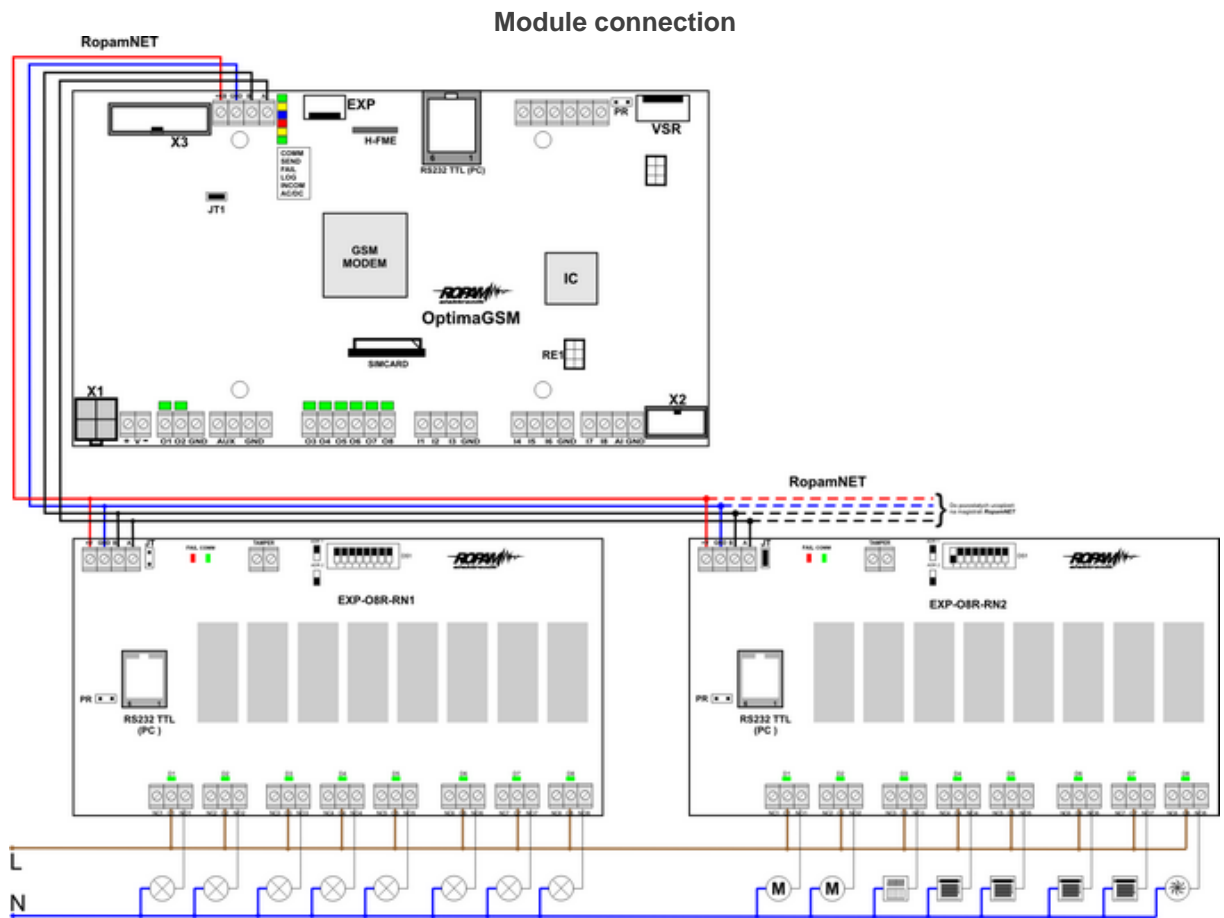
Module connection

RopamNET

EXP

X3

H-FME

RS232 TTL (PC)

PR

VSR

COMM
SEND
FAIL
LOG
INCOM
AC/DC

JT1

GSM MODEM

IC

ROPAM

OptimaGSM

SIMCARD

RE1

X1

X2

+ V -

O1 O2 GND

AUX

GND

O3 O4 O5 O6 O7 O8

I1 I2 I3 GND

I4 I5 I6 GND

I7 I8 AI GND

RopamNET

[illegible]

JT

FAIL COMM

TAMPER

ROPAM

EXP-O8R-RN1

PR

RS232 TTL (PC )

JT

FAIL COMM

TAMPER

ROPAM

EXP-O8R-RN2

PR

RS232 TTL (PC )

L

N

M

M